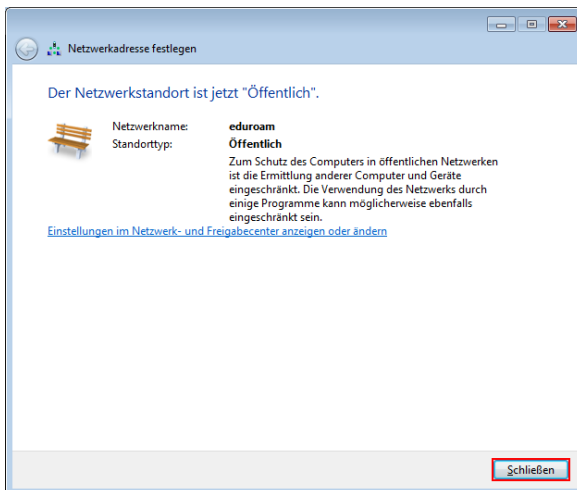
Netzwerkadresse festlegen

Der Netzwerkstandort ist jetzt "Öffentlich".

| Netzwerkname: | eduroam |
|---|---|
| Standorttyp: | Öffentlich |
| | Zum Schutz des Computers in öffentlichen Netzwerken ist die Ermittlung anderer Computer und Geräte eingeschränkt. Die Verwendung des Netzwerks durch einige Programme kann möglicherweise ebenfalls eingeschränkt sein. |

Einstellungen im Netzwerk- und Freigabecenter anzeigen oder ändern

Schließen